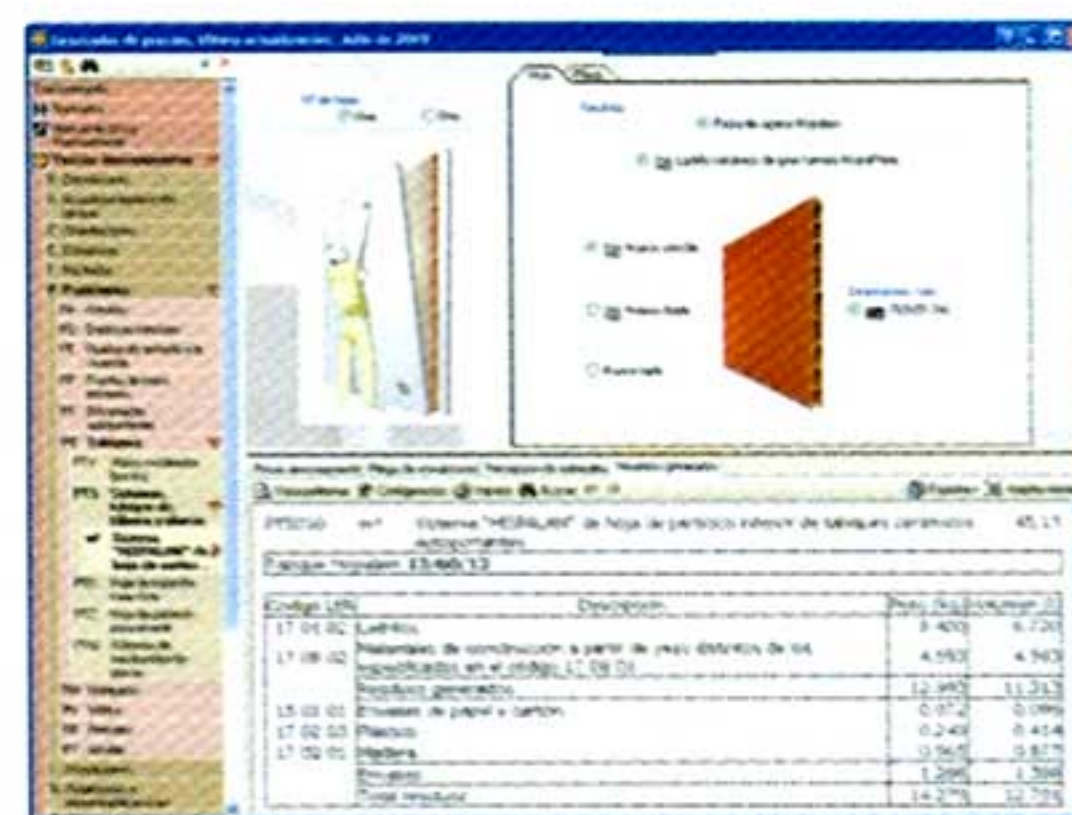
Generador de precios. Última actualización: Julio de 2019

Fachadas

Particiones

Tabiques

Sistema "MEGALAN" de hoja de partición interior de tabiques cerámicos autoportantes.

Tabique Hispalam 15/60/13

| Código LER | Descripción | Peso (kg) | Volumen (l) |
|---|---|---|---|
| 17 01 02 | Ladrillos. | 3.400 | 6.720 |
| 17 08 02 | Materiales de construcción a partir de yeso distintos de los especificados en el código 17 08 01. | 4.593 | 4.593 |
| | Residuos generados: | 12.993 | 11.313 |
| 15 01 01 | Envases de papel y cartón. | 0.072 | 0.096 |
| 17 02 03 | Plástico. | 0.240 | 0.414 |
| 17 02 01 | Madera. | 0.965 | 0.877 |
| | Envases: | 1.286 | 1.398 |
| | Total residuos: | 14.279 | 12.711 |